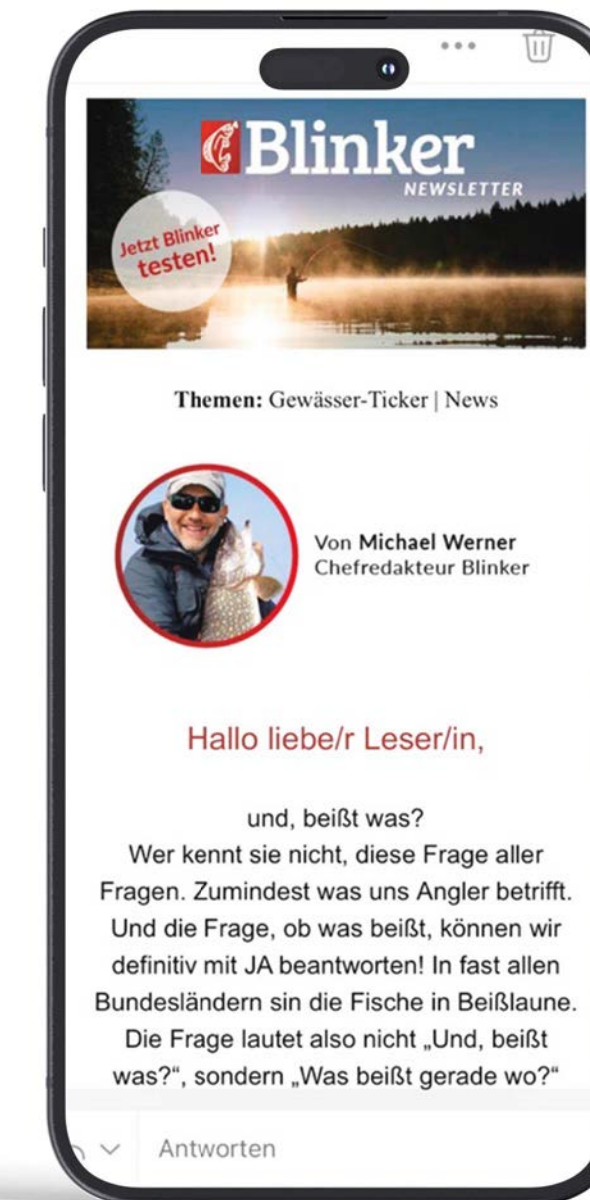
Blinker
NEWSLETTER

Jetzt Blinker testen!

Themen: Gewässer-Ticker | News

Von Michael Werner
Chefredakteur Blinker

Hallo liebe/r Leser/in,

und, beißt was?
Wer kennt sie nicht, diese Frage aller Fragen. Zumindest was uns Angler betrifft. Und die Frage, ob was beißt, können wir definitiv mit JA beantworten! In fast allen Bundesländern sin die Fische in Beißlaune. Die Frage lautet also nicht „Und, beißt was?", sondern „Was beißt gerade wo?"

Antworten